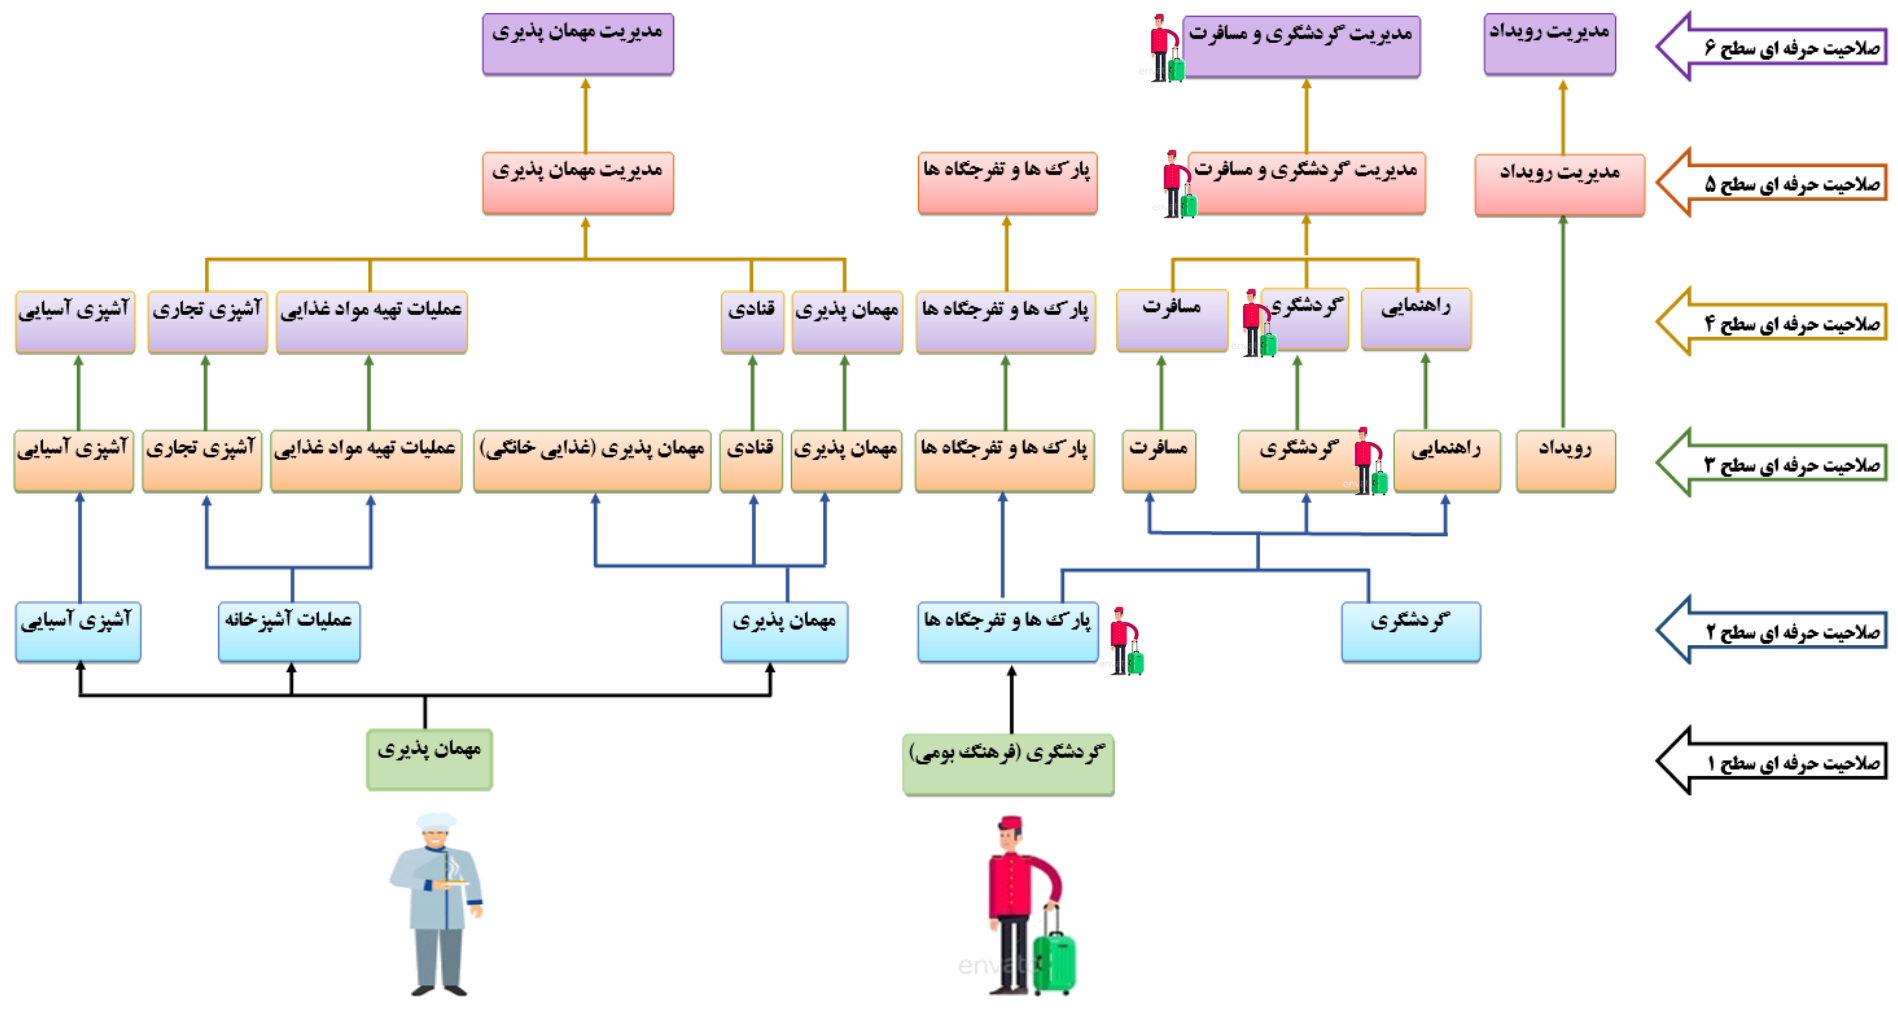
صلاحیت حرفه ای سطح ۶

مدیریت رویداد

مدیریت گردشگری و مسافرت

مدیریت مهمان پذیری

صلاحیت حرفه ای سطح ۵

مدیریت رویداد

مدیریت گردشگری و مسافرت

پارک ها و تفرجگاه ها

مدیریت مهمان پذیری

صلاحیت حرفه ای سطح ۴

راهنمایی

گردشگری

مسافرت

پارک ها و تفرجگاه ها

مهمان پذیری

قنادی

عملیات تهیه مواد غذایی

آشپزی تجاری

آشپزی آسیایی

صلاحیت حرفه ای سطح ۳

رویداد

راهنمایی

گردشگری

مسافرت

پارک ها و تفرجگاه ها

مهمان پذیری

قنادی

مهمان پذیری (غذایی خانگی)

عملیات تهیه مواد غذایی

آشپزی تجاری

آشپزی آسیایی

صلاحیت حرفه ای سطح ۲

گردشگری

پارک ها و تفرجگاه ها

مهمان پذیری

عملیات آشپزخانه

آشپزی آسیایی

صلاحیت حرفه ای سطح ۱

گردشگری (فرهنگ بومی)

مهمان پذیری

envato